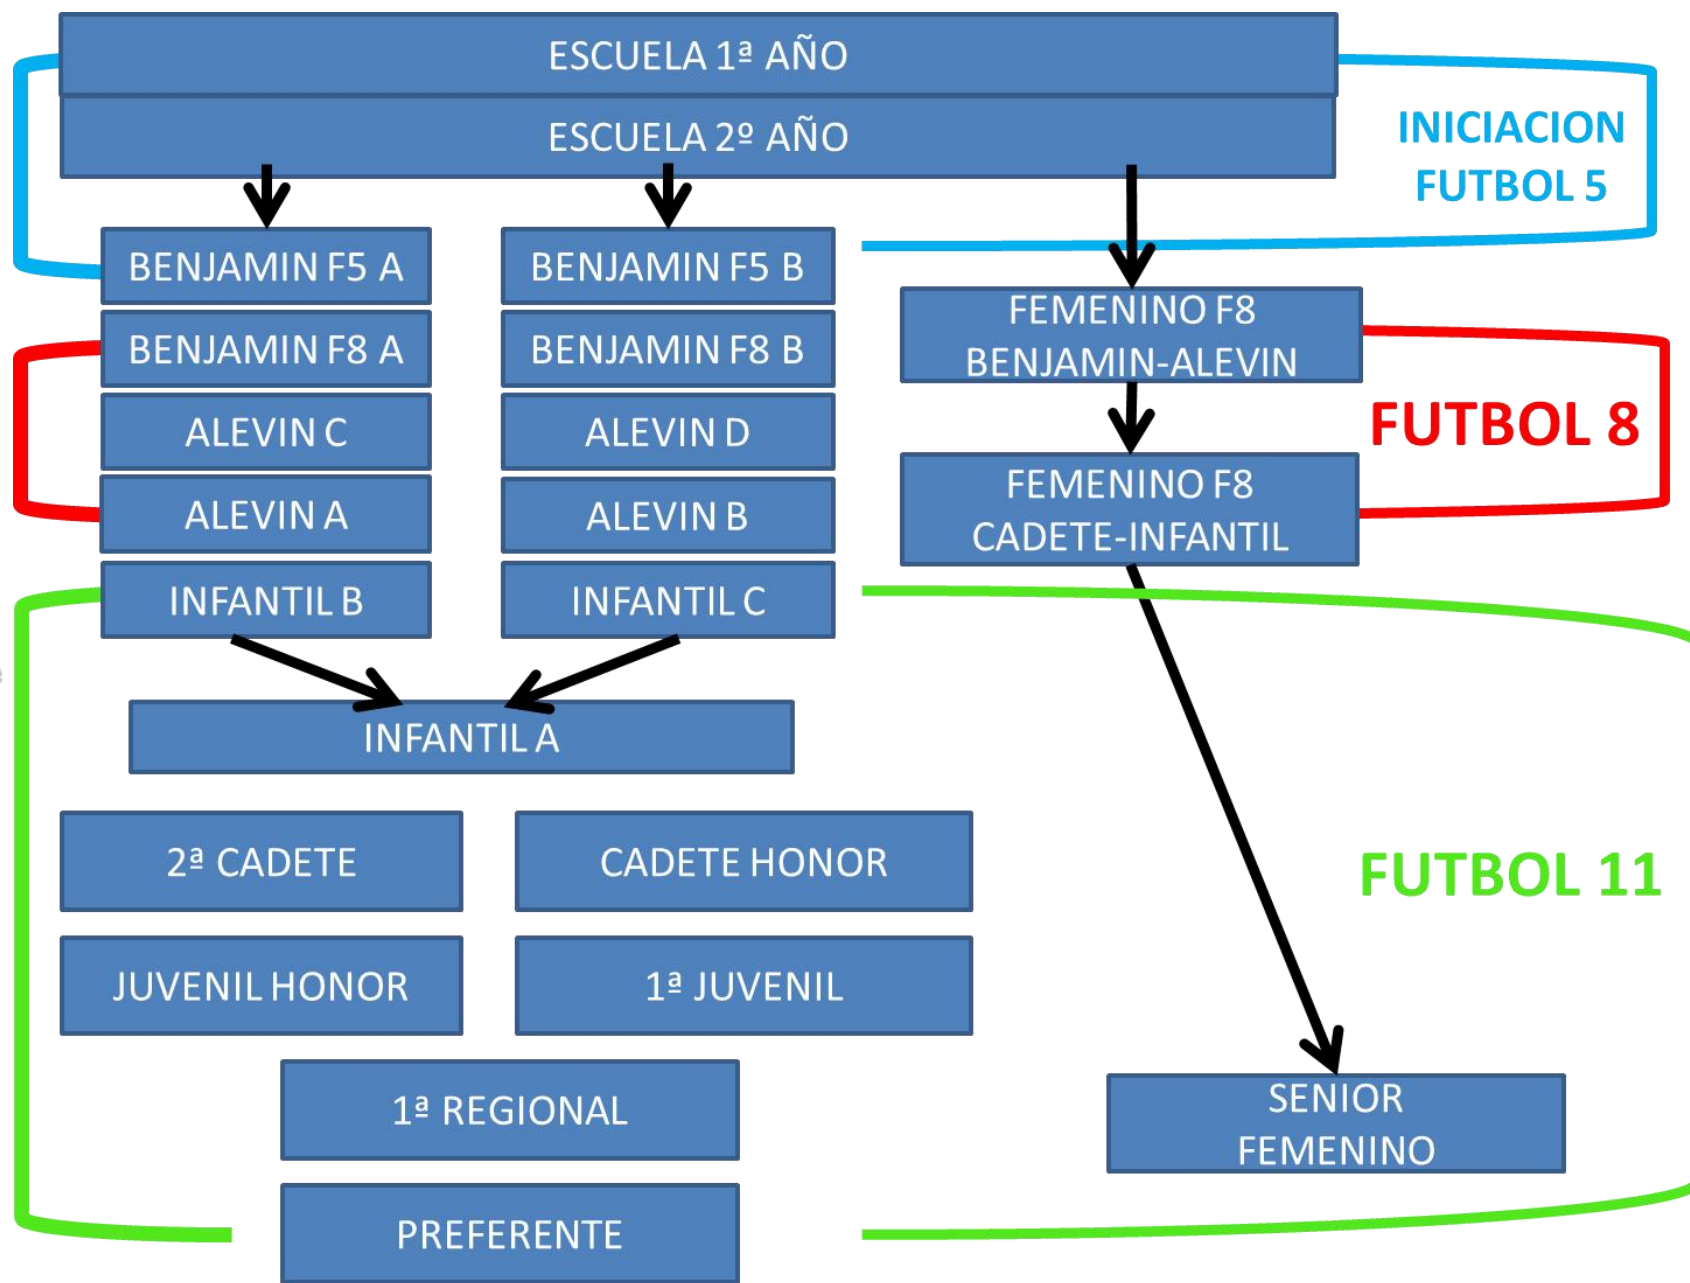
ESCUELA 1ª AÑO

ESCUELA 2º AÑO

INICIACION FUTBOL 5

BENJAMIN F5 A

BENJAMIN F5 B

BENJAMIN F8 A

BENJAMIN F8 B

ALEVIN C

ALEVIN D

ALEVIN A

ALEVIN B

INFANTIL B

INFANTIL C

FEMENINO F8 BENJAMIN-ALEVIN

FUTBOL 8

FEMENINO F8 CADETE-INFANTIL

INFANTIL A

2ª CADETE

CADETE HONOR

FUTBOL 11

JUVENIL HONOR

1ª JUVENIL

1ª REGIONAL

SENIOR FEMENINO

PREFERENTE